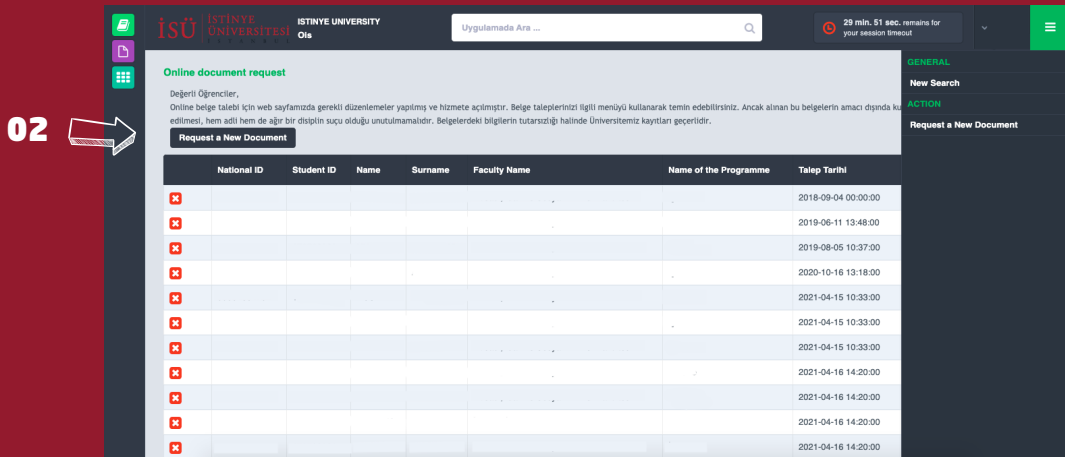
İSÜ İSTİNYE ÜNİVERSİTESİ

ISTINYE UNIVERSITY
Ois

Uygulamada Ara ...

29 min. 51 sec. remains for your session timeout

GENERAL
New Search
ACTION
Request a New Document

02

Online document request

Değerli Öğrenciler,
Online belge talebi için web sayfamızda gerekli düzenlemeler yapılmış ve hizmete açılmıştır. Belge taleplerinizi ilgili menüyü kullanarak temin edebilirsiniz. Ancak alınan bu belgelerin amacı dışında ku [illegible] edilmesi, hem adli hem de ağır bir disiplin suçu olduğu unutulmamalıdır. Belgelerdeki bilgilerin tutarsızlığı halinde Üniversitemiz kayıtları geçerlidir.

Request a New Document

| | National ID | Student ID | Name | Surname | Faculty Name | Name of the Programme | Talep Tarihi |
|---|---|---|---|---|---|---|---|
| ✖ | | | | | | | 2018-09-04 00:00:00 |
| ✖ | | | | | | | 2019-06-11 13:48:00 |
| ✖ | | | | | | | 2019-08-05 10:37:00 |
| ✖ | | | | | | | 2020-10-16 13:18:00 |
| ✖ | | | | | | | 2021-04-15 10:33:00 |
| ✖ | | | | | | | 2021-04-15 10:33:00 |
| ✖ | | | | | | | 2021-04-15 10:33:00 |
| ✖ | | | | | | | 2021-04-16 14:20:00 |
| ✖ | | | | | | | 2021-04-16 14:20:00 |
| ✖ | | | | | | | 2021-04-16 14:20:00 |
| ✖ | | | | | | | 2021-04-16 14:20:00 |